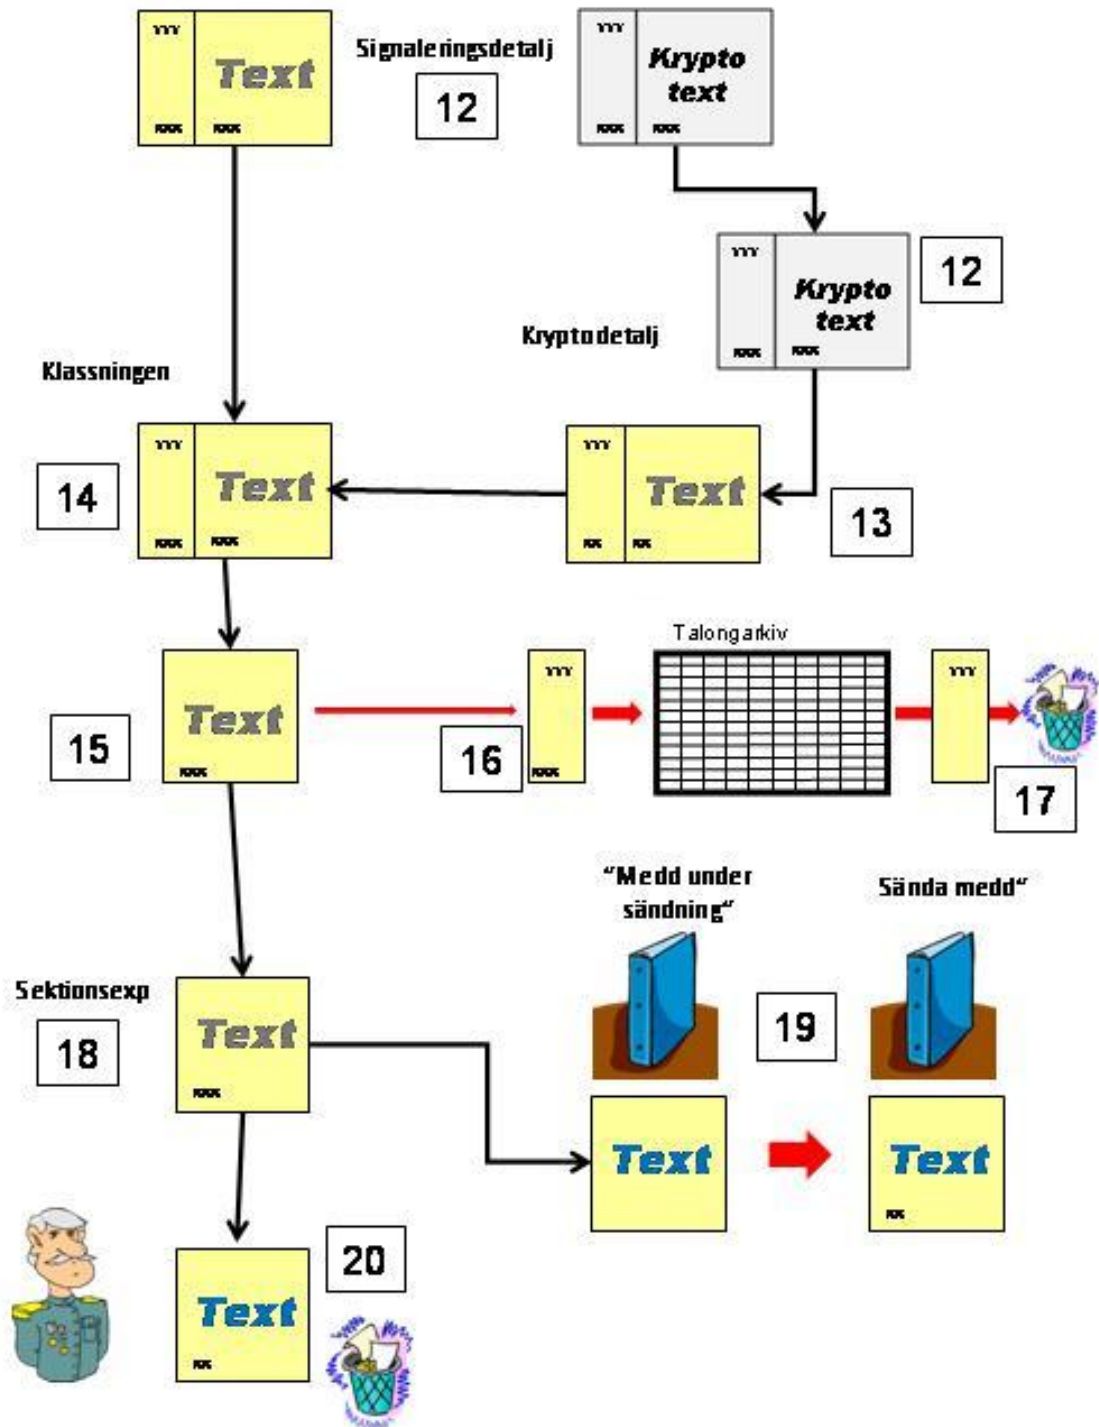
yyy
Text
xxx xxx

Signaleringsdetalj
12

yyy
Krypto text
xxx xxx

yyy
Krypto text
xxx xxx
12

Kryptodetalj

Klassningen

yyy
Text
xxx xxx
14

yyy
Text
xx xx
13

Text
xxx
15

Talongarkiv

yyy
xxx
16

yyy
17

"Medd under sändning"

Sända medd"

Sektionsexp
18

Text
xxx

19

Text

Text
xx

Text
xx
20